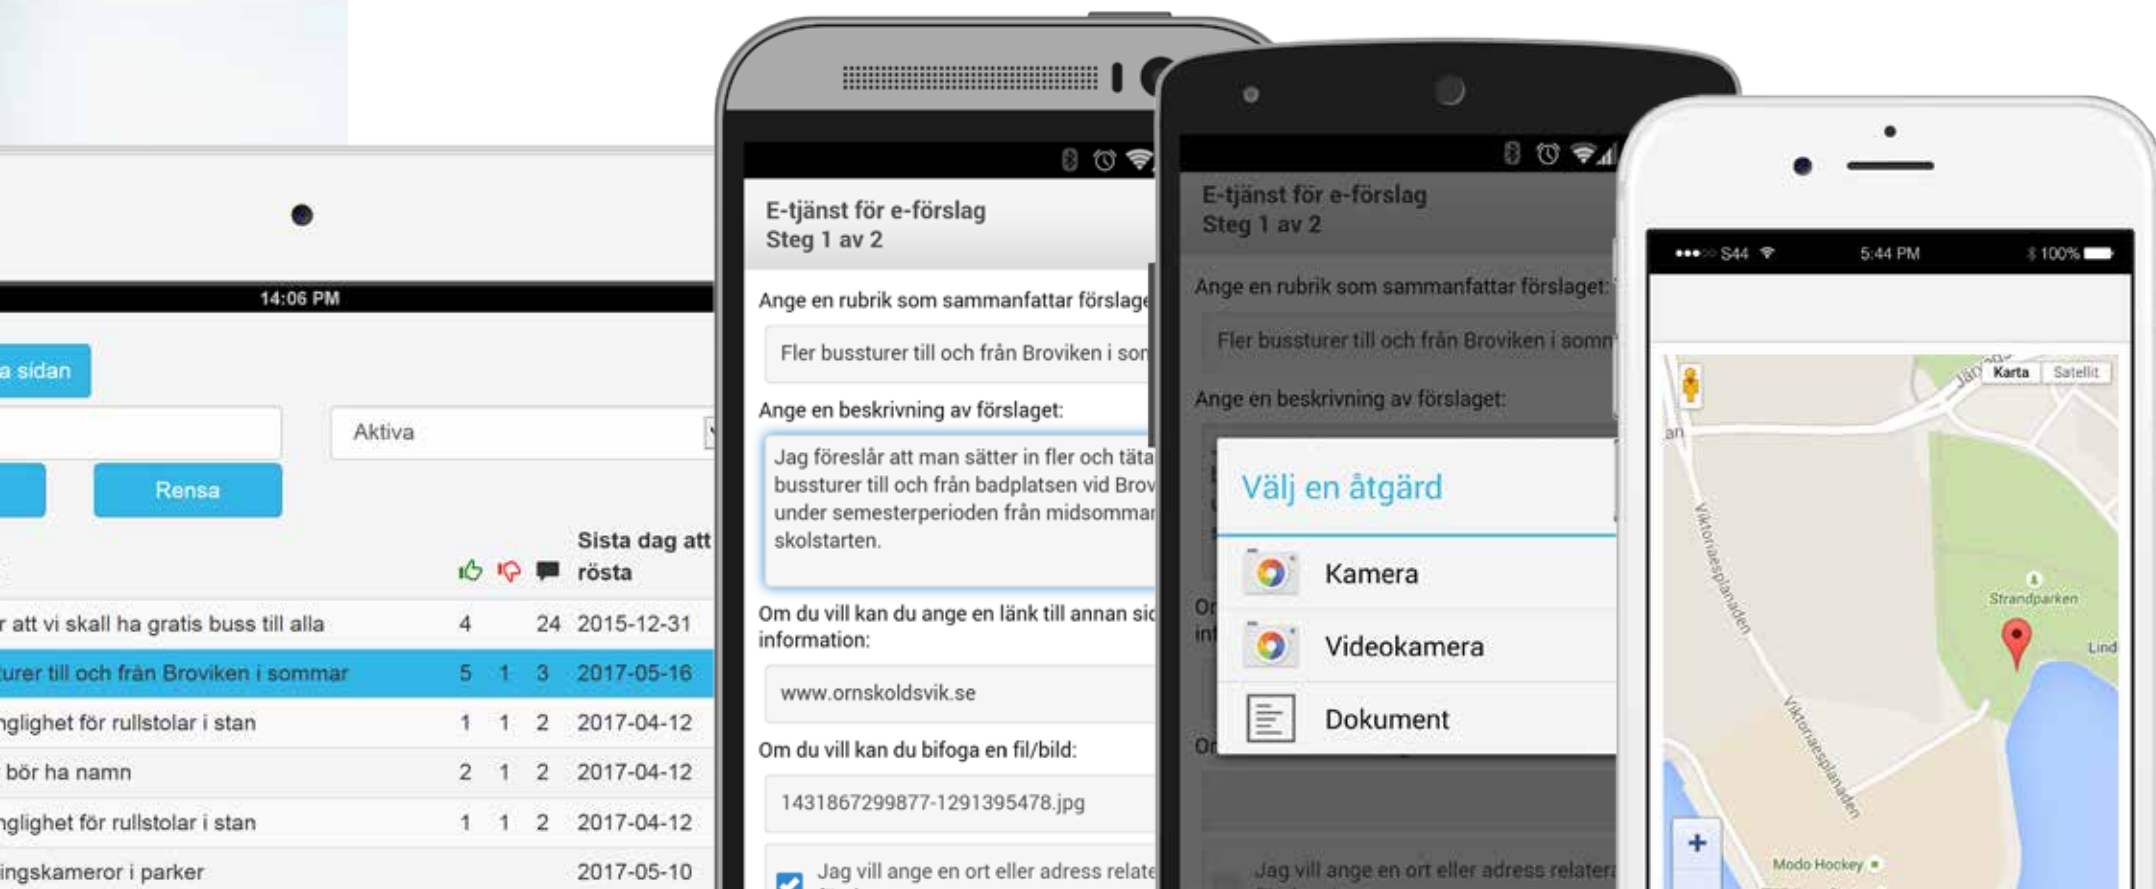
14:06 PM

a sidan

Aktiva

Rensa

Sista dag att rösta

| | | | | |
|---|---|---|---|---|
| r att vi skall ha gratis buss till alla | 4 | | 24 | 2015-12-31 |
| turer till och från Broviken i sommar | 5 | 1 | 3 | 2017-05-16 |
| nglighet för rullstolar i stan | 1 | 1 | 2 | 2017-04-12 |
| bör ha namn | 2 | 1 | 2 | 2017-04-12 |
| nglighet för rullstolar i stan | 1 | 1 | 2 | 2017-04-12 |
| ingskameror i parker | | | | 2017-05-10 |

E-tjänst för e-förslag
Steg 1 av 2

Ange en rubrik som sammanfattar förslage

Fler bussturer till och från Broviken i son

Ange en beskrivning av förslaget:

Jag föreslår att man sätter in fler och täta bussturer till och från badplatsen vid Brov under semesterperioden från midsommar skolstarten.

Om du vill kan du ange en länk till annan sid information:

www.ornskoldsvik.se

Om du vill kan du bifoga en fil/bild:

1431867299877-1291395478.jpg

Jag vill ange en ort eller adress relate

E-tjänst för e-förslag
Steg 1 av 2

Ange en rubrik som sammanfattar förslaget:

Fler bussturer till och från Broviken i somm

Ange en beskrivning av förslaget:

Välj en åtgärd

Kamera

Videokamera

Dokument

Jag vill ange en ort eller adress relater

•••○○ S44 5:44 PM 100%

Karta Satellit

Viktoriaesplanaden

Viktoriaesplanaden

Strandparken

Lind

Modo Hockey

+